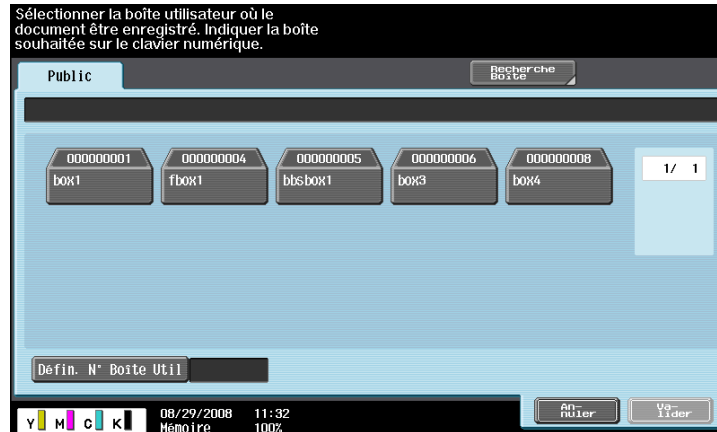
Sélectionner la boîte utilisateur où le document être enregistré. Indiquer la boîte souhaitée sur le clavier numérique.

Public

Recherche Boîte

000000001
box1

000000004
fbox1

000000005
bbsbox1

000000006
box3

000000008
box4

1/ 1

Défin. N° Boîte Util

Y M C K

08/29/2008 11:32
Mémoire 100%

An-nuler

Va-lider